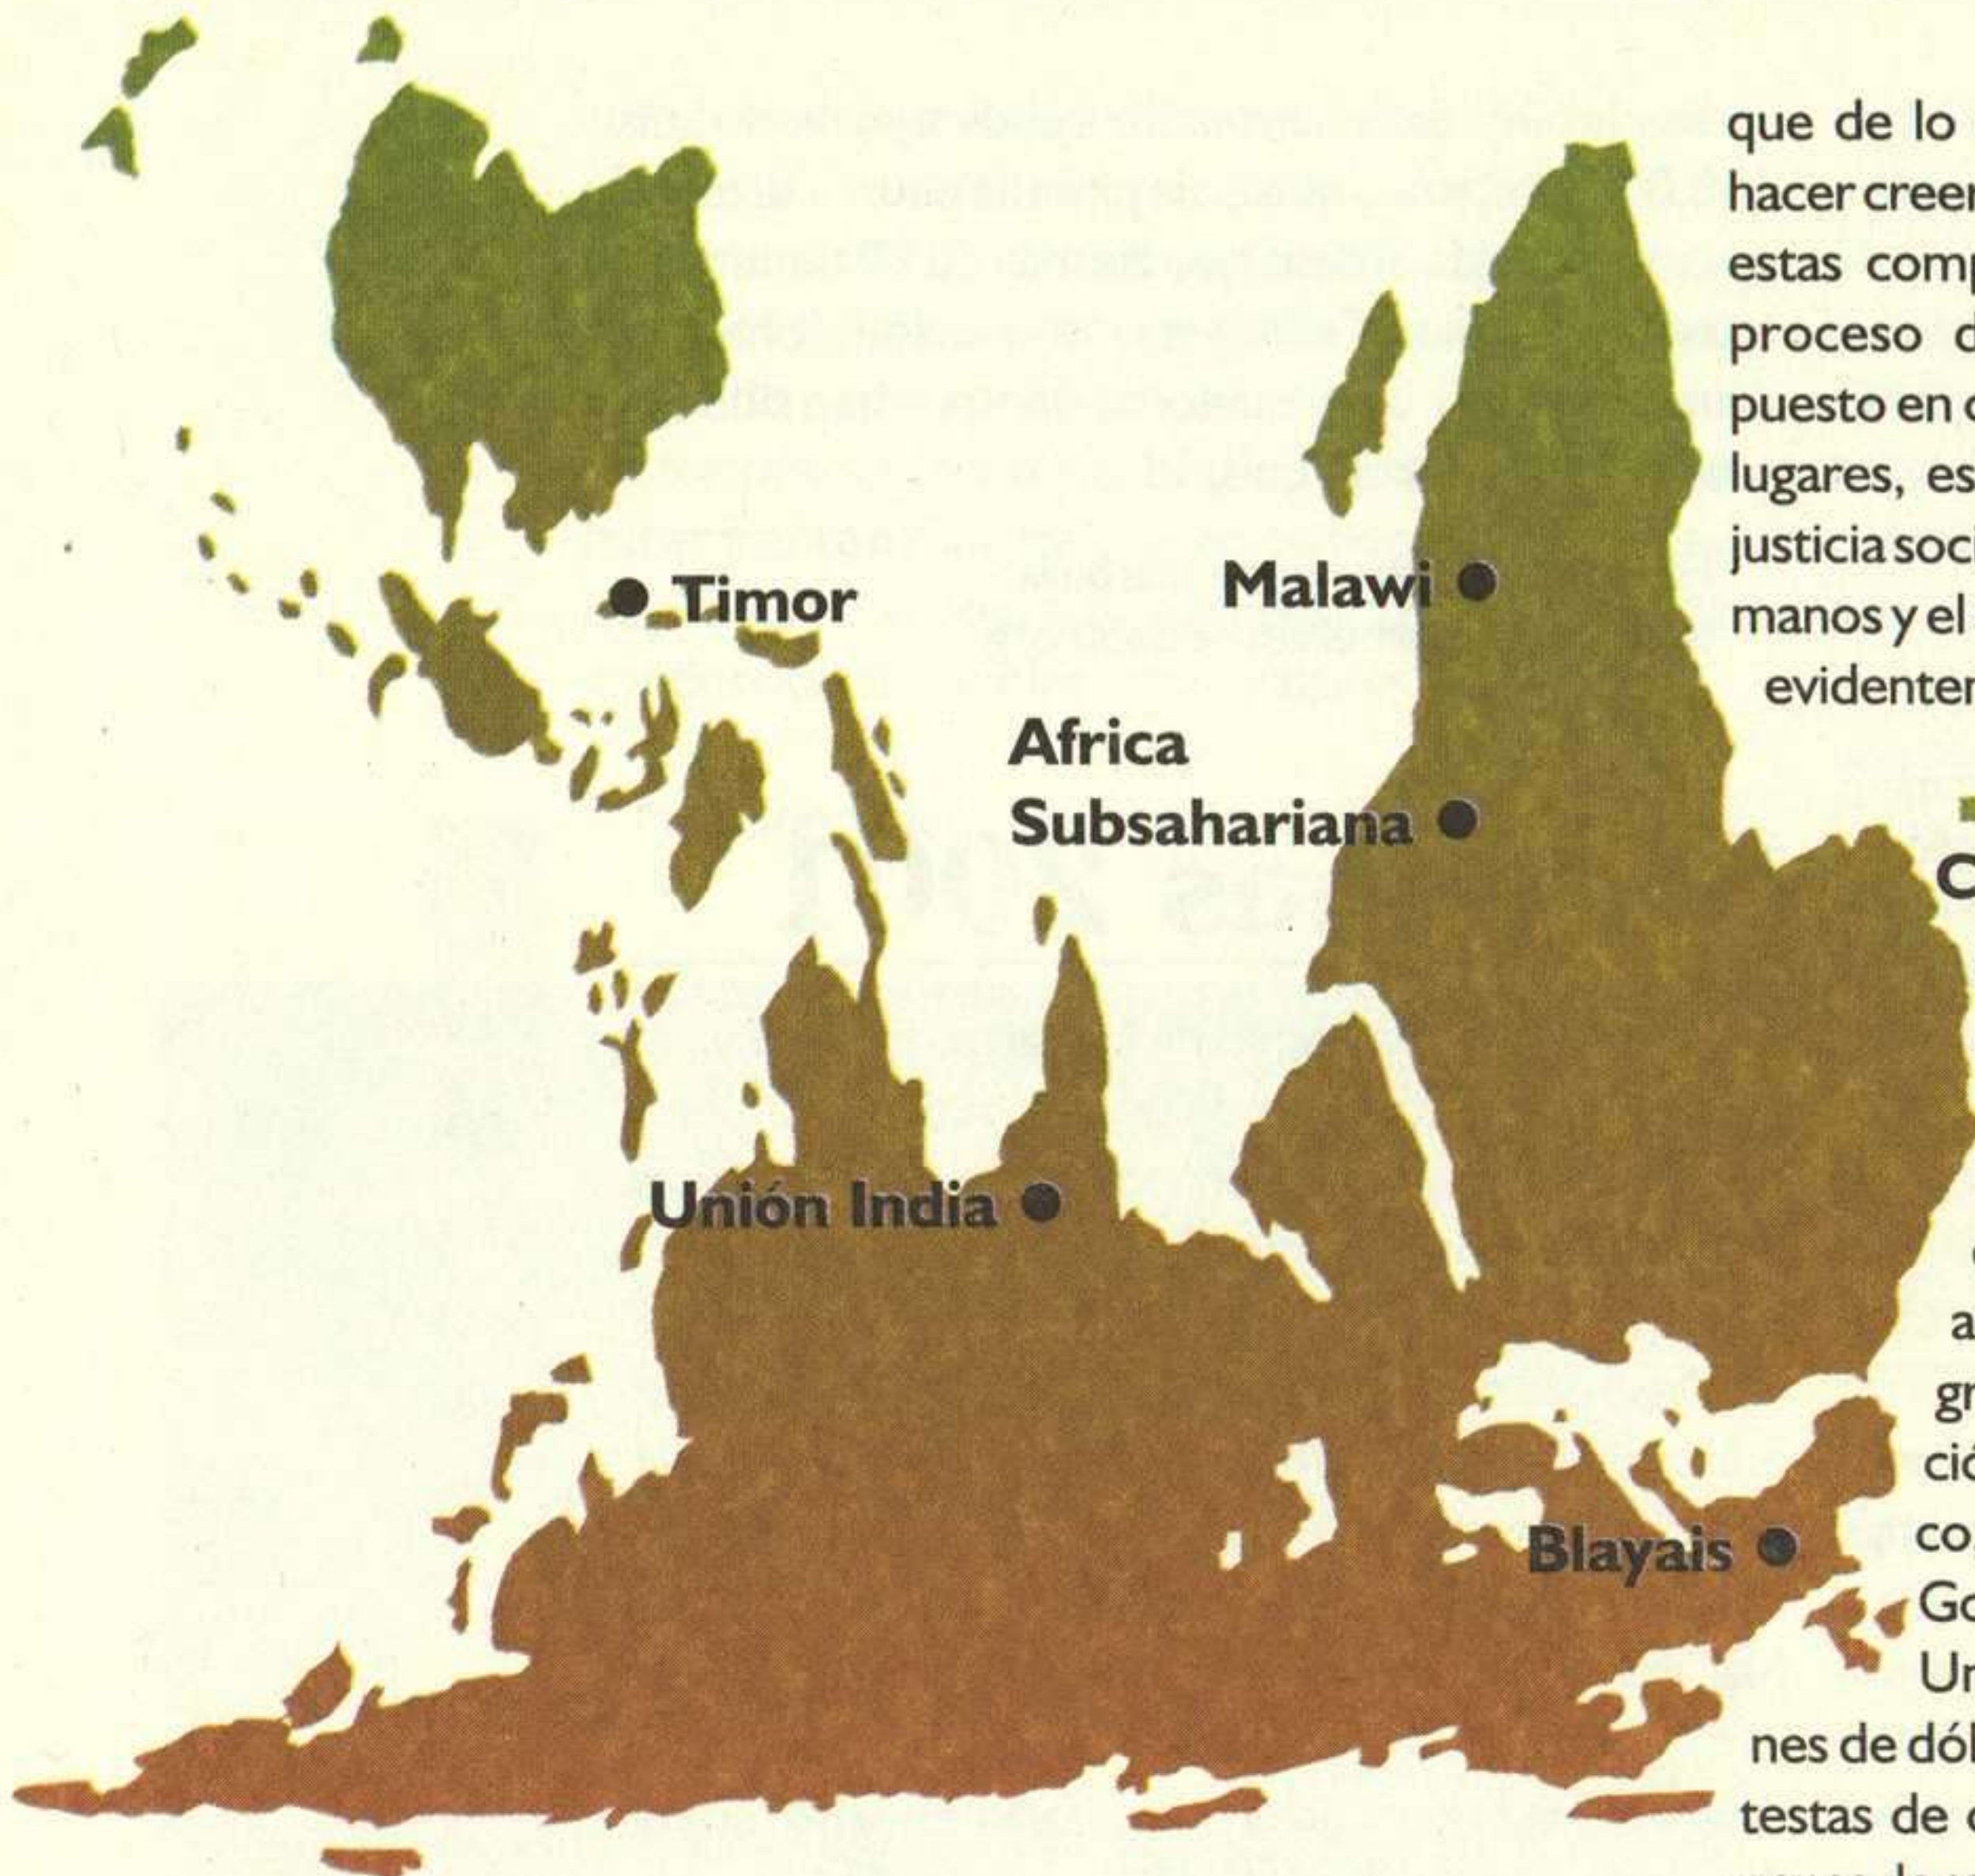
Timor

Malawi

Africa Subsahariana

Unión India

Blayais

que de lo
hacer creer
estas comp
proceso d
puesto en c
lugares, es
justicia soc
manos y el
evidenter

C

a
gr
ció
co
Go
Ur
nes de dól
testas de c